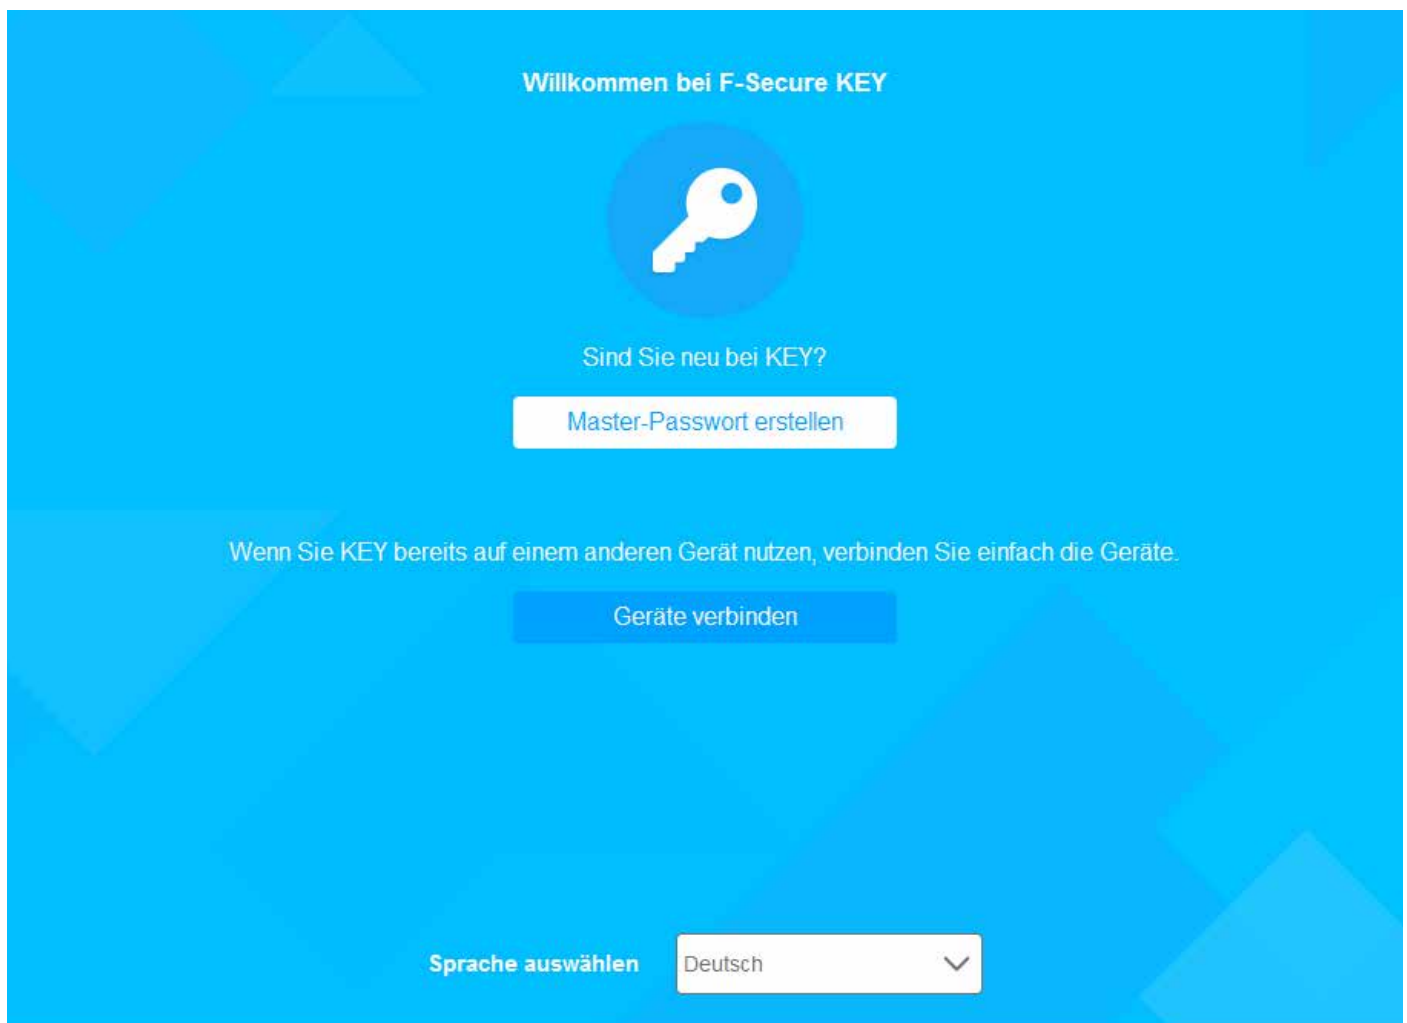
Willkommen bei F-Secure KEY

Sind Sie neu bei KEY?

Master-Passwort erstellen

Wenn Sie KEY bereits auf einem anderen Gerät nutzen, verbinden Sie einfach die Geräte.

Geräte verbinden

Sprache auswählen

Deutsch